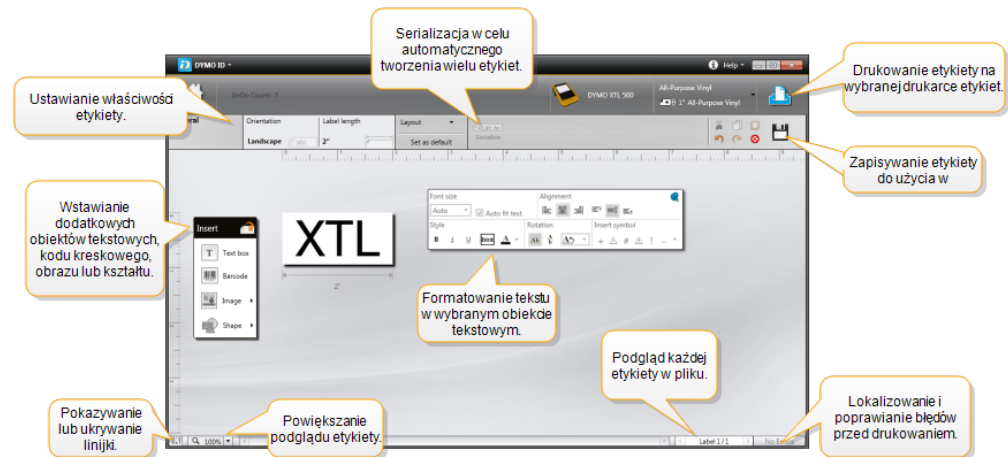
Serializacja w celu automatycznego tworzenia wielu etykiet.

Ustawianie właściwości etykiety.

Drukowanie etykiety na wybranej drukarce etykiet.

DYMO ID

Help

Untitled

DYMO XTL 500

All-Purpose Vinyl

1" All-Purpose Vinyl

Orientation

Landscape

Label length

2"

Layout

Set as default

Serialize

Zapisywanie etykiety do użycia w

Wstawianie dodatkowych obiektów tekstowych, kodu kreskowego, obrazu lub kształtu.

Insert

Text box

Barcode

Image

Shape

XTL

2"

Font size

Auto

Auto fit text

Alignment

Style

Rotation

Insert symbol

Formatowanie tekstu w wybranym obiekcie tekstowym.

Podgląd każdej etykiety w pliku.

Pokazywanie lub ukrywanie linijki.

100%

Powiększanie podglądu etykiety.

Label 1 / 1

No Errors

Lokalizowanie i poprawianie błędów przed drukowaniem.